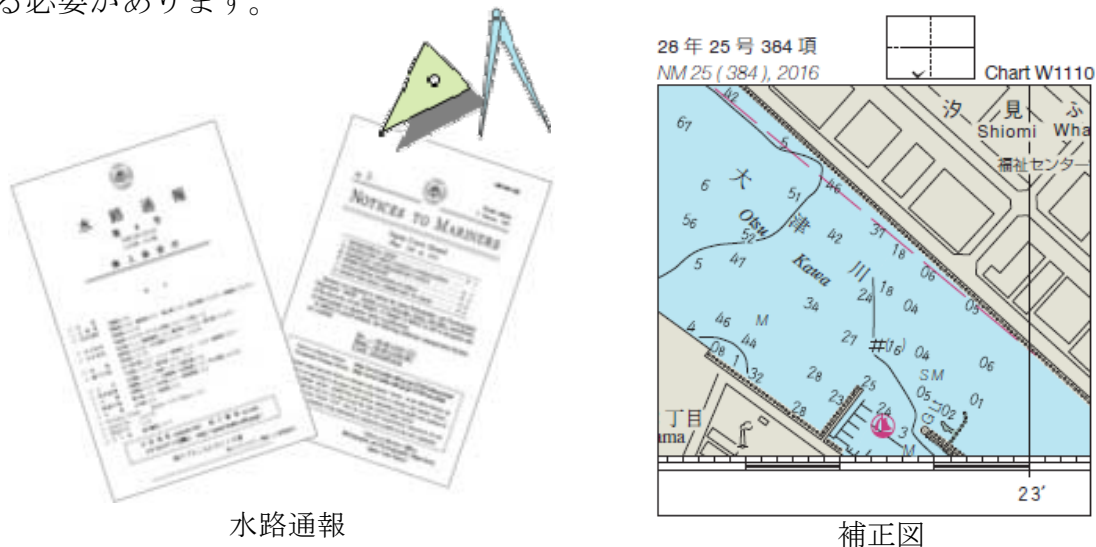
る必要があります。

水路通報
NOTICES TO MARINERS

水路通報

28 年 25 号 384 項
NM 25 (384), 2016
Chart W1110

汐 見 ふ
Shiomi Wha
福祉センター

大 津 川
Otsu Kawa

$6_7$ 6 $5_6$ 5 $5_1$ $5_2$ $4_1$ $4_6$ $4_2$ $3_1$ $1_8$ $0_6$ $0_5$ $2_4$ $1_8$ $0_4$ $3_4$ 4 $4_6$ M $4_4$ $2_1$ (16) $0_4$ $0_6$ $0_8$ 1 $3_2$ $2_8$ $2_5$ SM $0_5$ $0_2$ $0_1$ $2_8$ $2_3$ $2_4$ 3 M

丁目
uma

23′

補正図